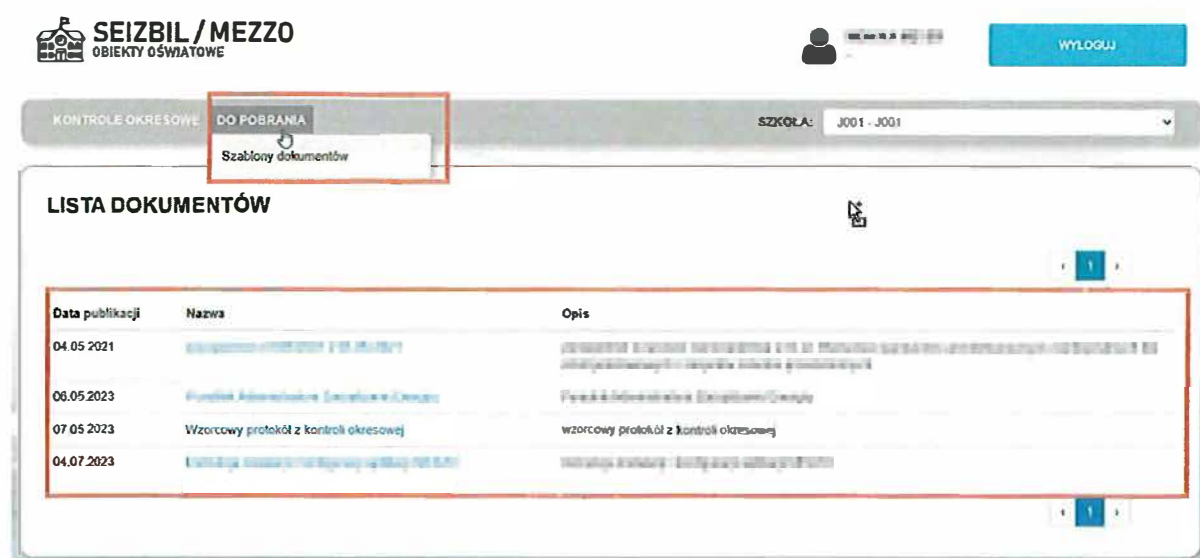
SEIZBIL / MEZZO
OBIEKTY OŚWIATOWE

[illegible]

WYLOGUJ

KONTROLE OKRESOWE DO POBRANIA

Szablony dokumentów

SZKOŁA: J001 - J001

LISTA DOKUMENTÓW

‹ 1 ›

| Data publikacji | Nazwa | Opis |
|---|---|---|
| 04.05.2021 | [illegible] | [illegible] |
| 06.05.2023 | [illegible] | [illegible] |
| 07.05.2023 | Wzorcowy protokół z kontroli okresowej | wzorcowy protokół z kontroli okresowej |
| 04.07.2023 | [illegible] | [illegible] |

‹ 1 ›